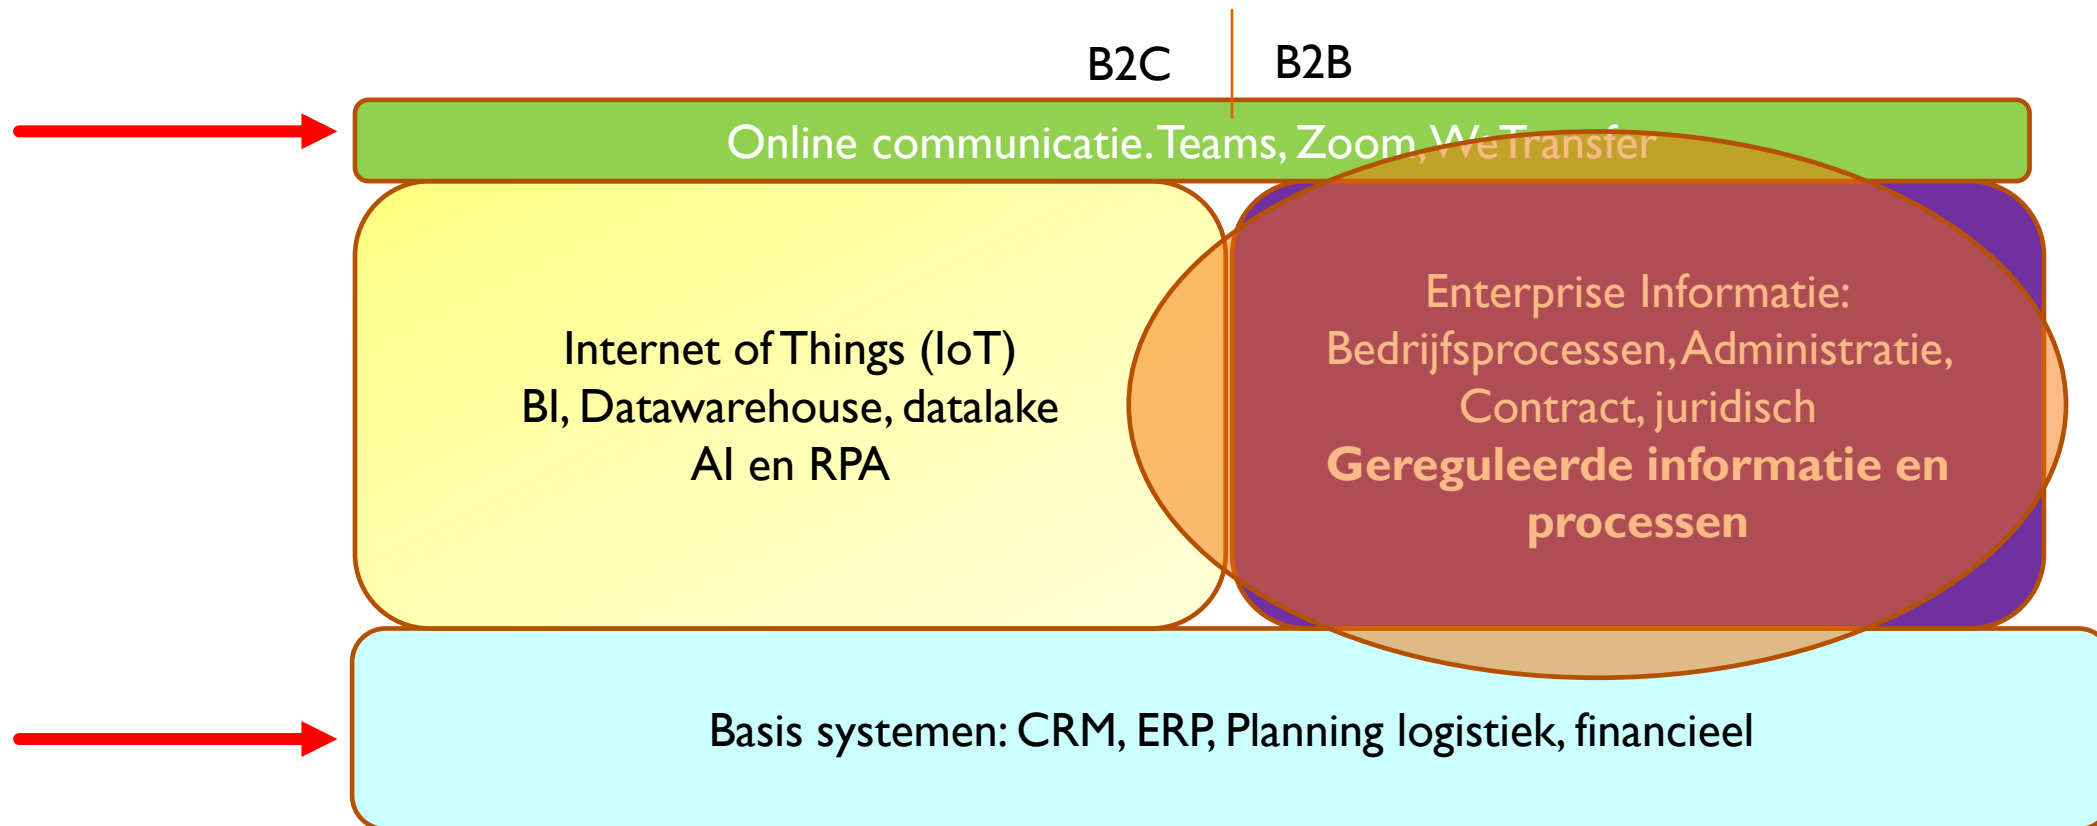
B2C B2B

Online communicatie. Teams, Zoom, WeTransfer

Internet of Things (IoT)
BI, Datawarehouse, datalake
AI en RPA

Enterprise Informatie:
Bedrijfsprocessen, Administratie,
Contract, juridisch
**Gereguleerde informatie en processen**

Basis systemen: CRM, ERP, Planning logistiek, financieel